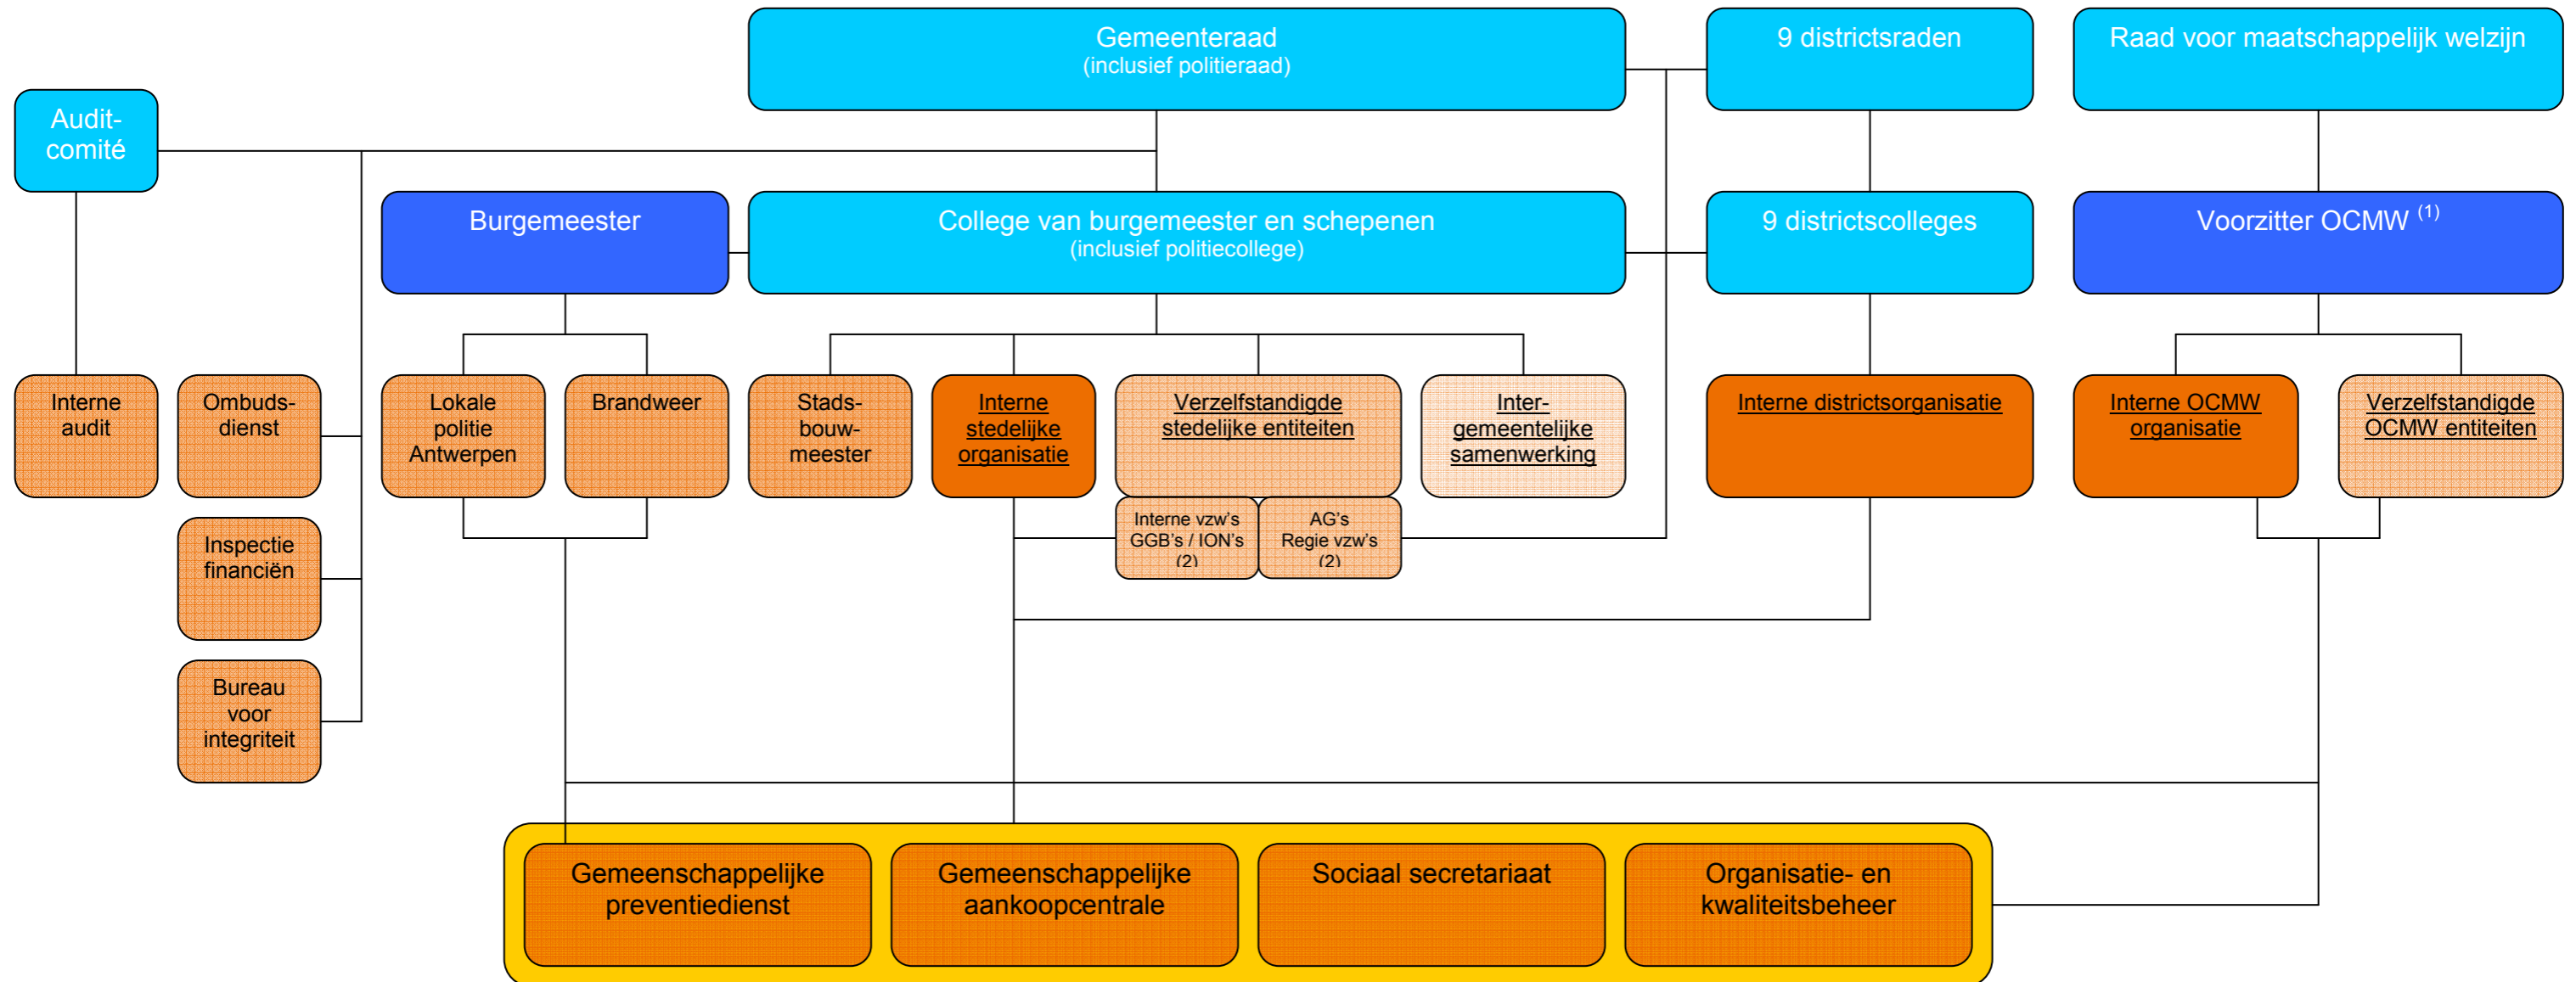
Gemeenteraad
(inclusief politieraad)

9 districtsraden

Raad voor maatschappelijk welzijn

Audit-comité

Burgemeester

College van burgemeester en schepenen
(inclusief politiecollege)

9 districtscolleges

Voorzitter OCMW $^{(1)}$

Interne audit

Ombuds-dienst

Lokale politie Antwerpen

Brandweer

Stads-bouw-meester

Interne stedelijke organisatie

Verzelfstandigde stedelijke entiteiten

Inter-gemeentelijke samenwerking

Interne districtsorganisatie

Interne OCMW organisatie

Verzelfstandigde OCMW entiteiten

Interne vzw's GGB's / ION's (2)

AG's Regie vzw's (2)

Inspectie financiën

Bureau voor integriteit

Gemeenschappelijke preventiedienst

Gemeenschappelijke aankoopcentrale

Sociaal secretariaat

Organisatie- en kwaliteitsbeheer